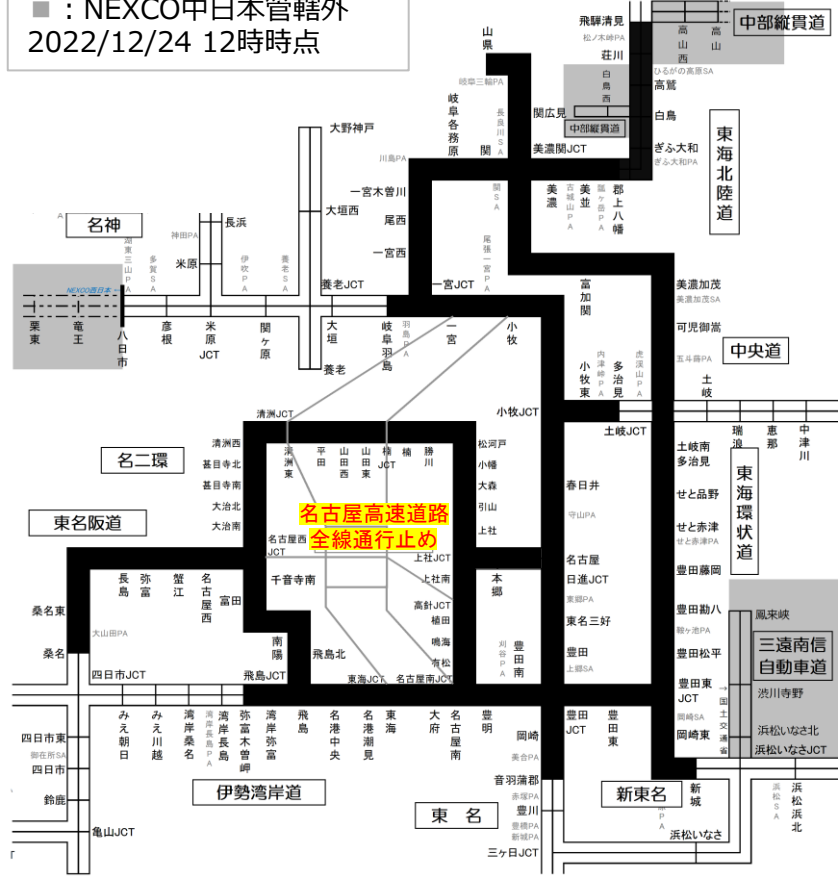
■：NEXCO中日本管轄外
2022/12/24 12時時点

中部縦貫道
飛騨清見
松ノ木峠PA
荘川
高山西
高山
ひるがの高原SA
白鳥西
高鷲
中部縦貫道
白鳥
ぎふ大和
ぎふ大和PA
東海北陸道
山県
岐阜三輪PA
岐阜各務原
長良川SA
関
関広見
美濃関JCT
川島PA
大野神戸
一宮木曽川
大垣西
尾西
一宮西
美濃
美並
古城山PA
瓢ヶ岳PA
郡上八幡
関SA
尾張一宮PA
名神
長浜
神田PA
黒丸PA
多賀SA
米原
伊吹PA
養老SA
NEXCO西日本
養老JCT
一宮JCT
富加関
美濃加茂
美濃加茂SA
栗東
竜王
八日市
彦根
米原JCT
関ヶ原
大垣
養老
岐阜羽島
羽島PA
一宮
小牧
可児御嵩
五斗蒔PA
中央道
小牧東
内津峠PA
多治見
虎渓山PA
土岐
清洲JCT
小牧JCT
土岐JCT
瑞浪
恵那
中津川
名二環
清洲西
清洲東
平田
山田西
山田東
楠JCT
楠
勝川
松河戸
土岐南多治見
甚目寺北
小幡
春日井
せと品野
東海環状道
甚目寺南
大森
守山PA
せと赤津
せと赤津PA
大治北
引山
名古屋高速道路
全線通行止め
大治南
上社
東名阪道
名古屋西JCT
上社JCT
名古屋
豊田藤岡
長島
弥富
蟹江
名古屋西
千音寺南
上社南
日進JCT
本郷
鳳来峡
富田
高針JCT
東郷PA
豊田勘八
桑名東
植田
東名三好
鞍ケ池PA
三遠南信自動車道
大山田PA
南陽
鳴海
刈谷PA
豊田南
豊田
豊田松平
桑名
飛島北
有松
上郷SA
四日市JCT
飛島JCT
東海JCT
名古屋南JCT
豊田東JCT
国土交通省
渋川寺野
四日市東
みえ朝日
みえ川越
湾岸桑名
湾岸長島
弥富木曽岬
湾岸弥富
飛島
名港中央
名港潮見
東海
大府
名古屋南
豊明
豊田JCT
豊田東
岡崎SA
浜松いなさ北
岡崎
岡崎東
浜松いなさJCT
御在所SA
美合PA
四日市
音羽蒲郡
新東名
新城
浜北SA
浜松浜北
赤塚PA
鈴鹿
伊勢湾岸道
東名
豊川
長篠設楽原PA
豊橋PA
新城PA
亀山JCT
浜松いなさ
三ヶ日JCT